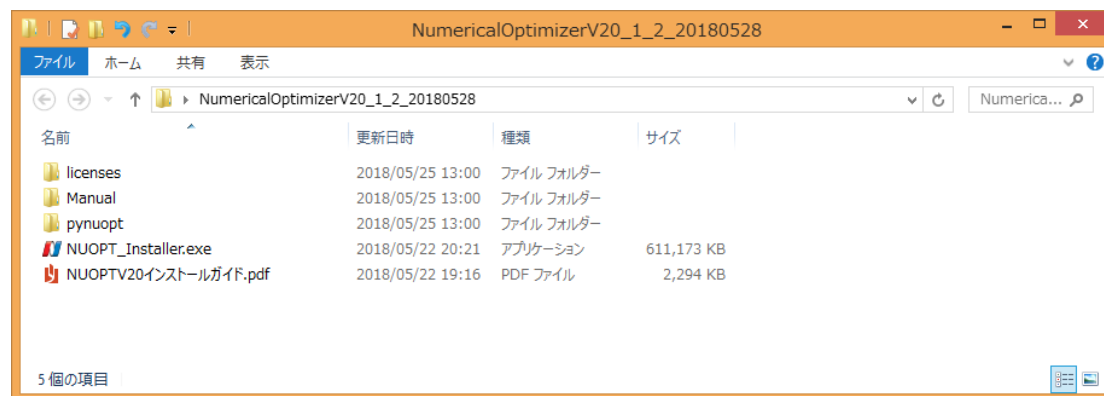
NumericalOptimizerV20_1_2_20180528

ファイル ホーム 共有 表示

NumericalOptimizerV20_1_2_20180528

Numerica...

| 名前 | 更新日時 | 種類 | サイズ |
|---|---|---|---|
| licenses | 2018/05/25 13:00 | ファイル フォルダー | |
| Manual | 2018/05/25 13:00 | ファイル フォルダー | |
| pynuopt | 2018/05/25 13:00 | ファイル フォルダー | |
| NUOPT_Installer.exe | 2018/05/22 20:21 | アプリケーション | 611,173 KB |
| NUOPTV20インストールガイド.pdf | 2018/05/22 19:16 | PDF ファイル | 2,294 KB |

5 個の項目